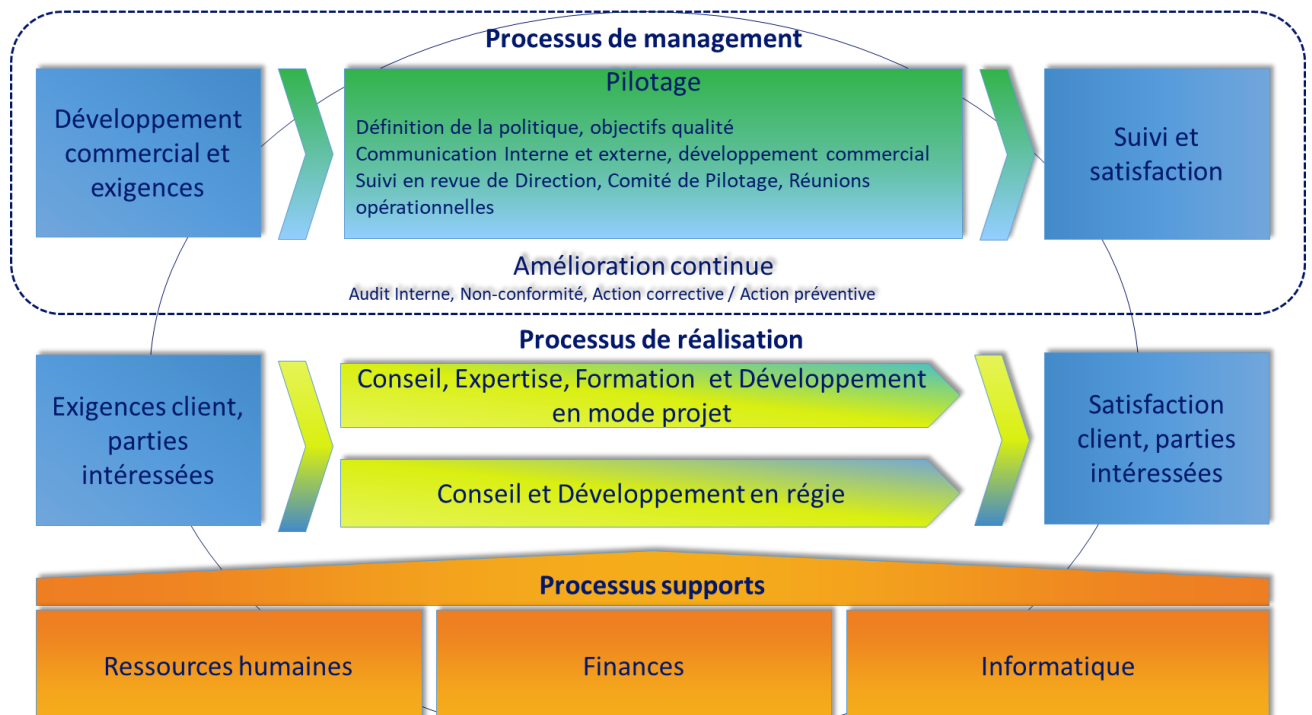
Processus de management

Développement commercial et exigences

Pilotage

Définition de la politique, objectifs qualité
Communication Interne et externe, développement commercial
Suivi en revue de Direction, Comité de Pilotage, Réunions opérationnelles

Suivi et satisfaction

Amélioration continue
Audit Interne, Non-conformité, Action corrective / Action préventive

Processus de réalisation

Exigences client, parties intéressées

Conseil, Expertise, Formation et Développement en mode projet

Conseil et Développement en régie

Satisfaction client, parties intéressées

Processus supports

Ressources humaines

Finances

Informatique